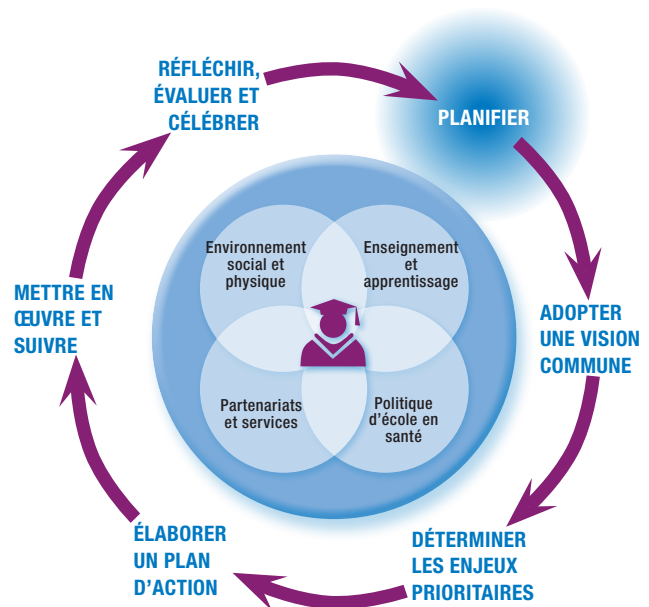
RÉFLÉCHIR, ÉVALUER ET CÉLÉBRER

PLANIFIER

ADOPTER UNE VISION COMMUNE

DÉTERMINER LES ENJEUX PRIORITAIRES

ÉLABORER UN PLAN D'ACTION

METTRE EN ŒUVRE ET SUIVRE

Environnement social et physique

Enseignement et apprentissage

Partenariats et services

Politique d'école en santé